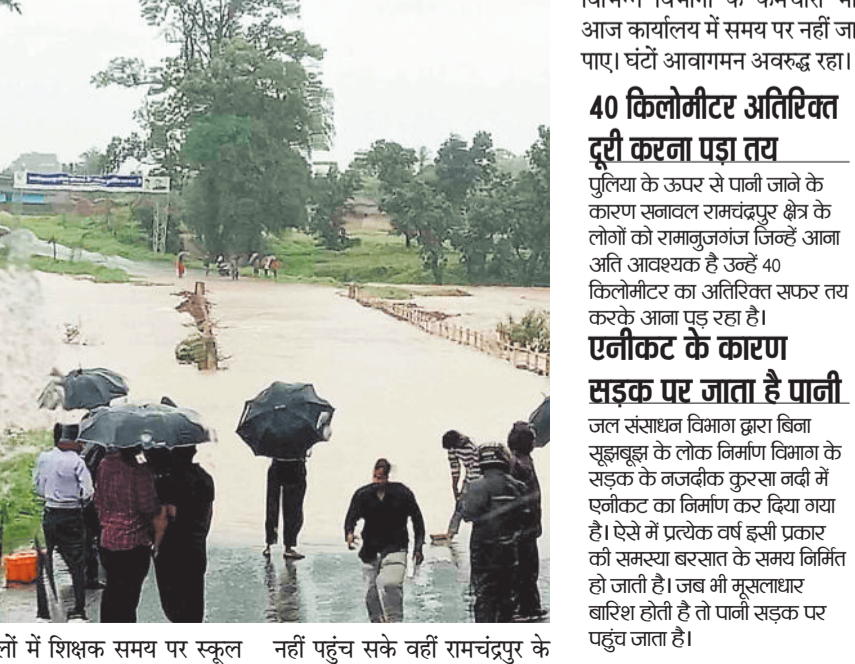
विभिन्न विभागों के कर्मचारी भी आज कार्यालय में समय पर नहीं जा पाए। घंटों आवागमन अवरुद्ध रहा।

40 किलोमीटर अतिरिक्त दूरी करना पड़ा तय

पुलिया के ऊपर से पानी जाने के कारण सनावल रामचंद्रपुर क्षेत्र के लोगों को रामानुजगंज जिन्हें आना अति आवश्यक है उन्हें 40 किलोमीटर का अतिरिक्त सफर तय करके आना पड़ रहा है।

एनीकट के कारण सड़क पर जाता है पानी

जल संसाधन विभाग द्वारा बिना सूझबूझ के लोक निर्माण विभाग के सड़क के नजदीक कुरसा नदी में एनीकट का निर्माण कर दिया गया है। ऐसे में प्रत्येक वर्ष इसी प्रकार की समस्या बरसात के समय निर्मित हो जाती है। जब भी मूसलाधार बारिश होती है तो पानी सड़क पर पहुंच जाता है।

लों में शिक्षक समय पर स्कूल नहीं पहुंच सके वहीं रामचंद्रपुर के